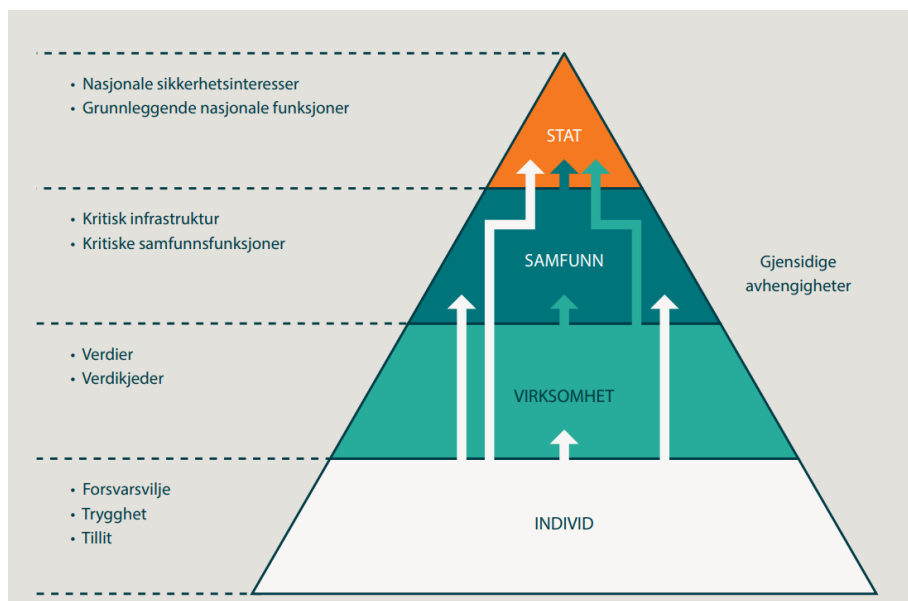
• Nasjonale sikkerhetsinteresser
• Grunnleggende nasjonale funksjoner

STAT

• Kritisk infrastruktur
• Kritiske samfunnsfunksjoner

SAMFUNN

Gjensidige avhengigheter

• Verdier
• Verdikjeder

VIRKSOMHET

• Forsvarsvilje
• Trygghet
• Tillit

INDIVID